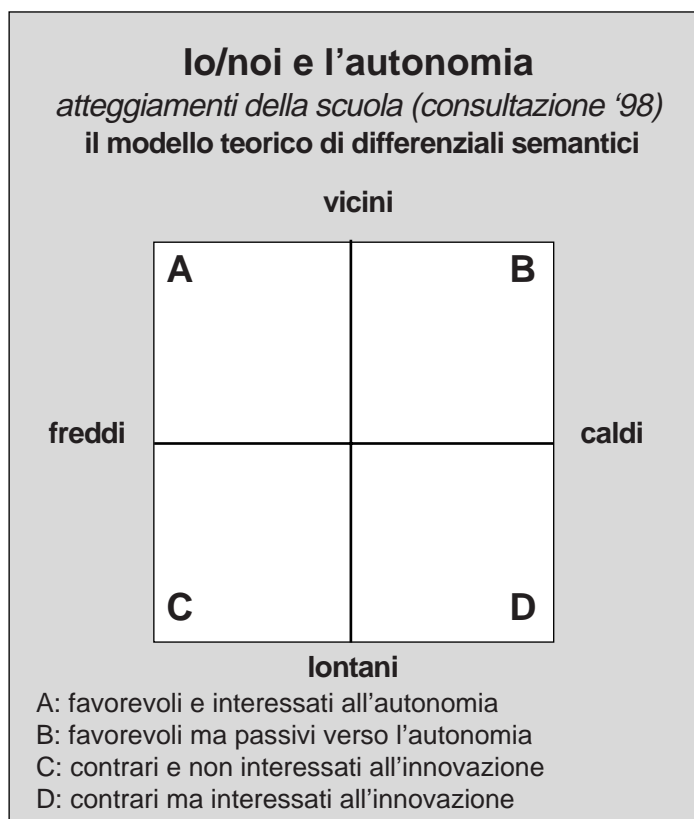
Io/noi e l’autonomia

atteggiamenti della scuola (consultazione ‘98)

il modello teorico di differenziali semantici

vicini

A

B

freddi

caldi

C

D

lontani

A: favorevoli e interessati all’autonomia
B: favorevoli ma passivi verso l’autonomia
C: contrari e non interessati all’innovazione
D: contrari ma interessati all’innovazione